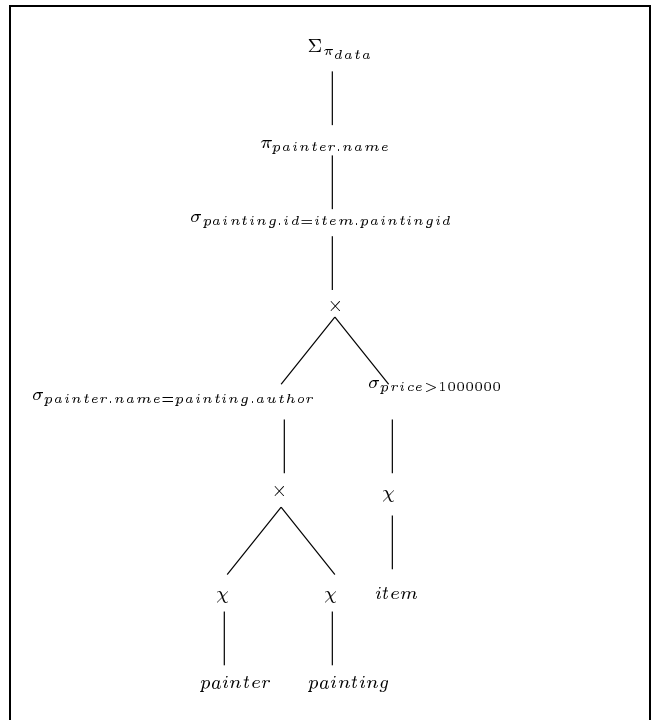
$\Sigma_{\pi_{data}}$

$\pi_{painter.name}$

$\sigma_{painting.id=item.paintingid}$

$\times$

$\sigma_{painter.name=painting.author}$

$\sigma_{price>1000000}$

$\times$

$\chi$

$\chi$

$\chi$

$item$

$painter$

$painting$